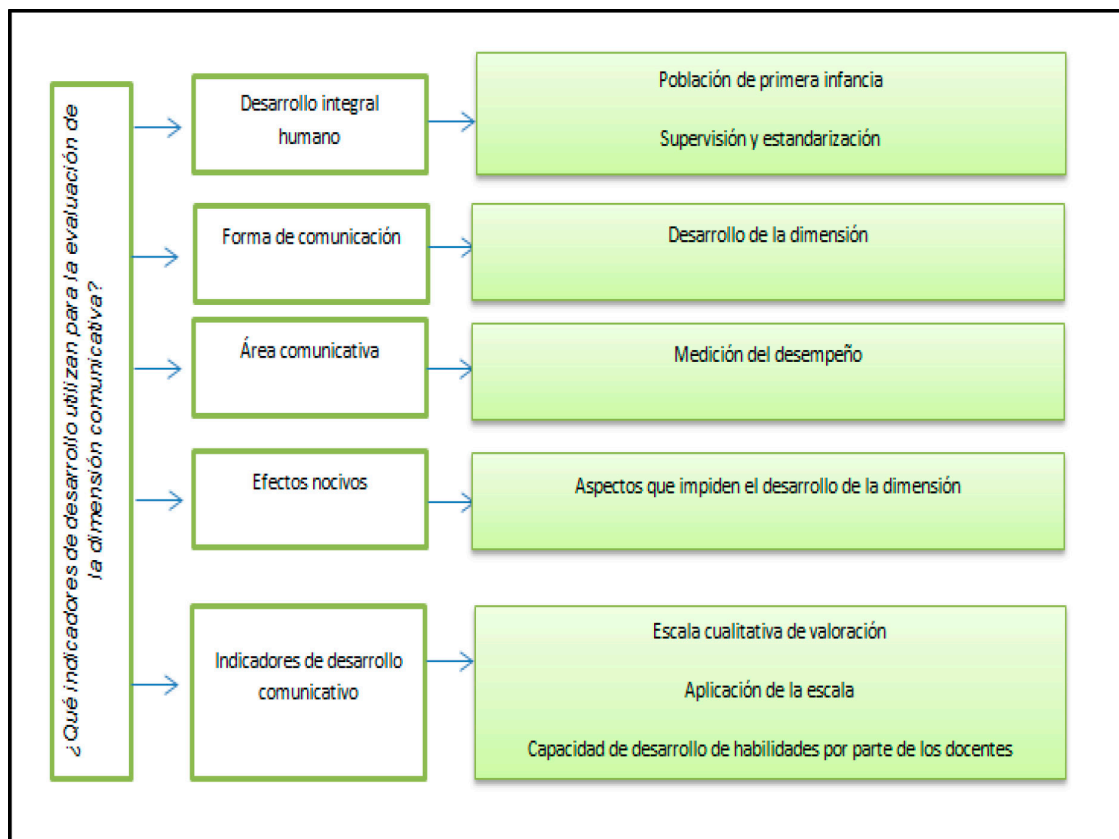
¿Qué indicadores de desarrollo utilizan para la evaluación de la dimensión comunicativa?

Desarrollo integral humano

Población de primera infancia

Supervisión y estandarización

Forma de comunicación

Desarrollo de la dimensión

Área comunicativa

Medición del desempeño

Efectos nocivos

Aspectos que impiden el desarrollo de la dimensión

Indicadores de desarrollo comunicativo

Escala cualitativa de valoración

Aplicación de la escala

Capacidad de desarrollo de habilidades por parte de los docentes